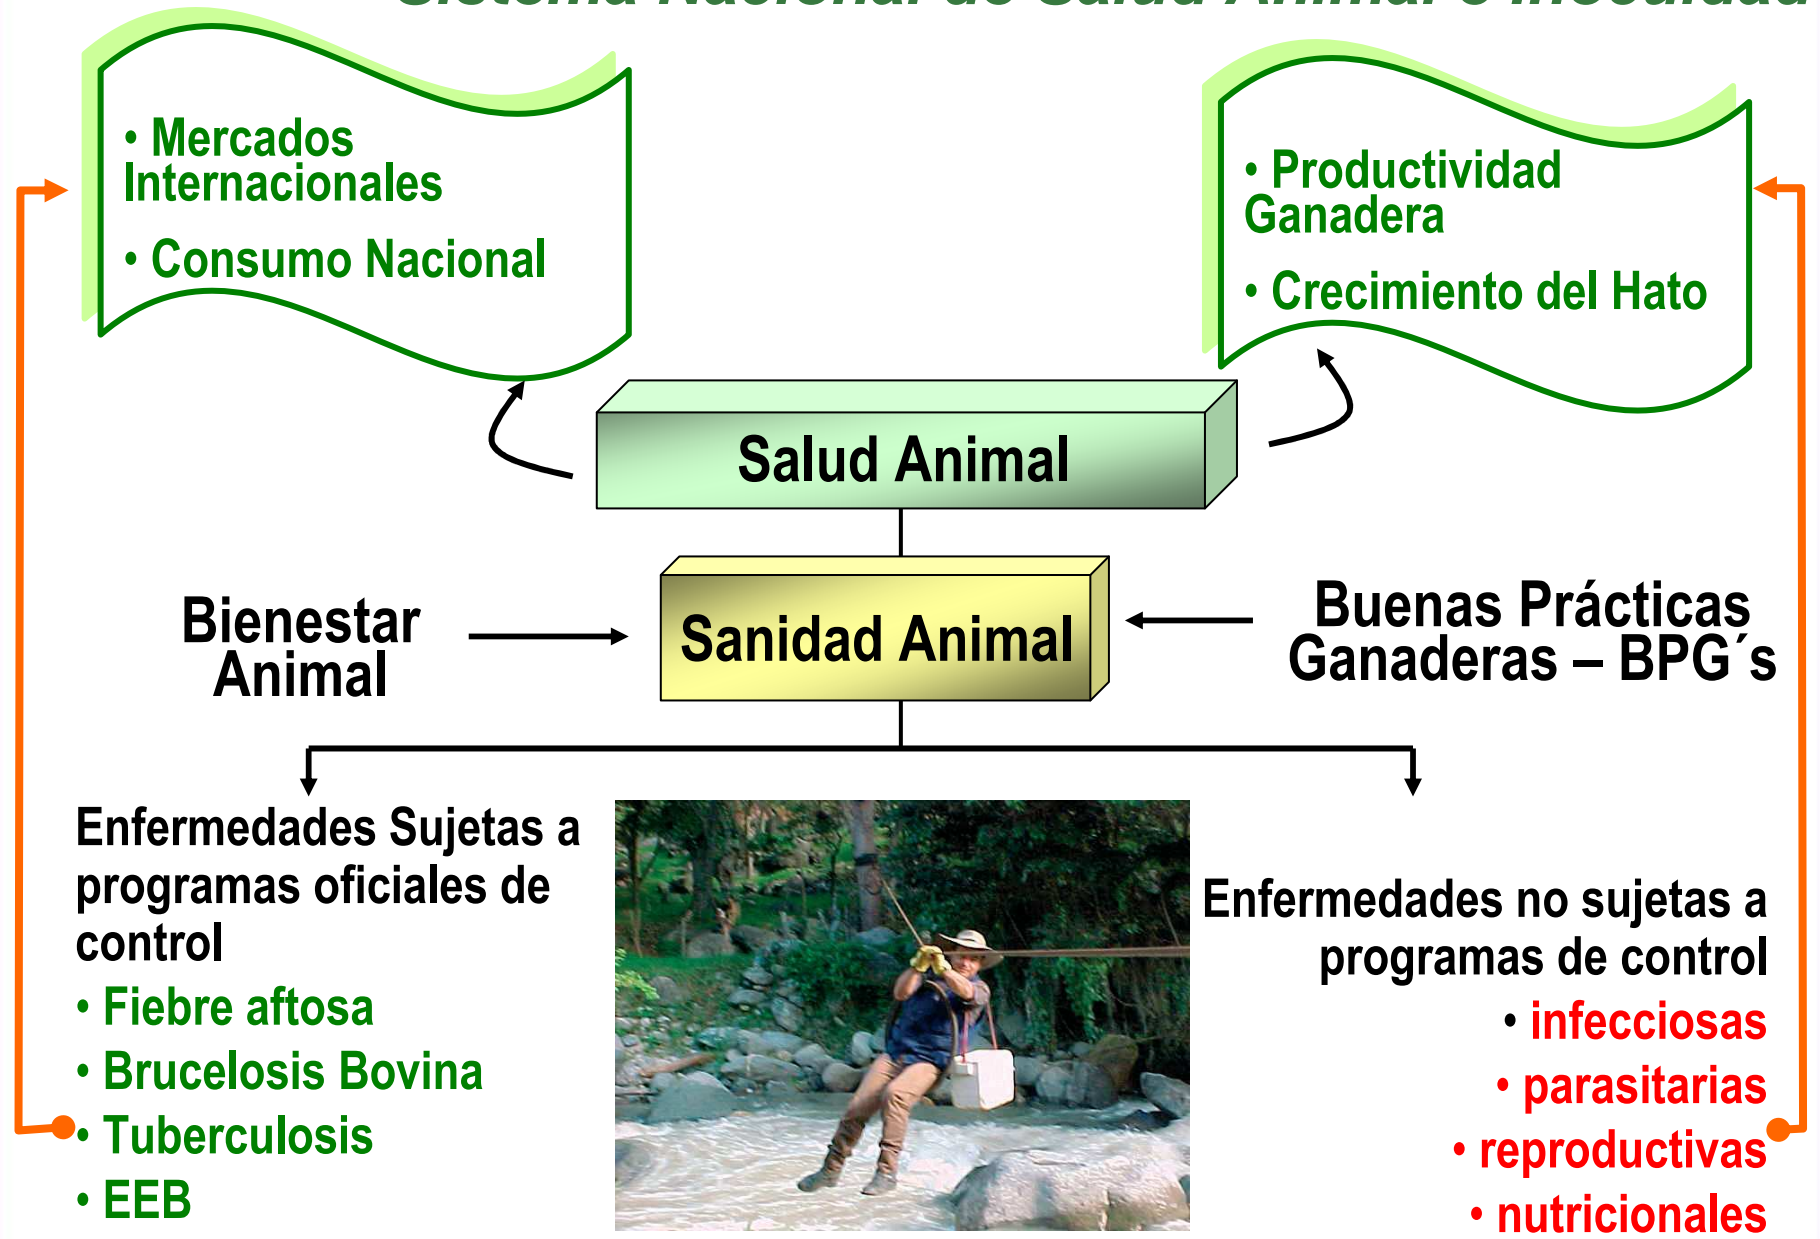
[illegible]

• Mercados Internacionales

• Consumo Nacional

• Productividad Ganadera

• Crecimiento del Hato

Salud Animal

Bienestar Animal

Sanidad Animal

Buenas Prácticas Ganaderas – BPG´s

Enfermedades Sujetas a programas oficiales de control

• Fiebre aftosa

• Brucelosis Bovina

• Tuberculosis

• EEB

Enfermedades no sujetas a programas de control

• infecciosas

• parasitarias

• reproductivas

• nutricionales